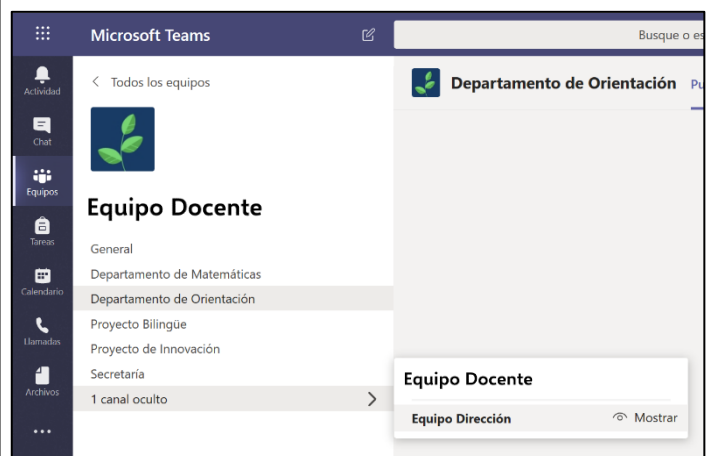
Microsoft Teams

Busque o es

Actividad

Chat

Equipos

Tareas

Calendario

Llamadas

Archivos

...

< Todos los equipos

Equipo Docente

General

Departamento de Matemáticas

Departamento de Orientación

Proyecto Bilingüe

Proyecto de Innovación

Secretaría

1 canal oculto >

Departamento de Orientación Pu

Equipo Docente

Equipo Dirección Mostrar